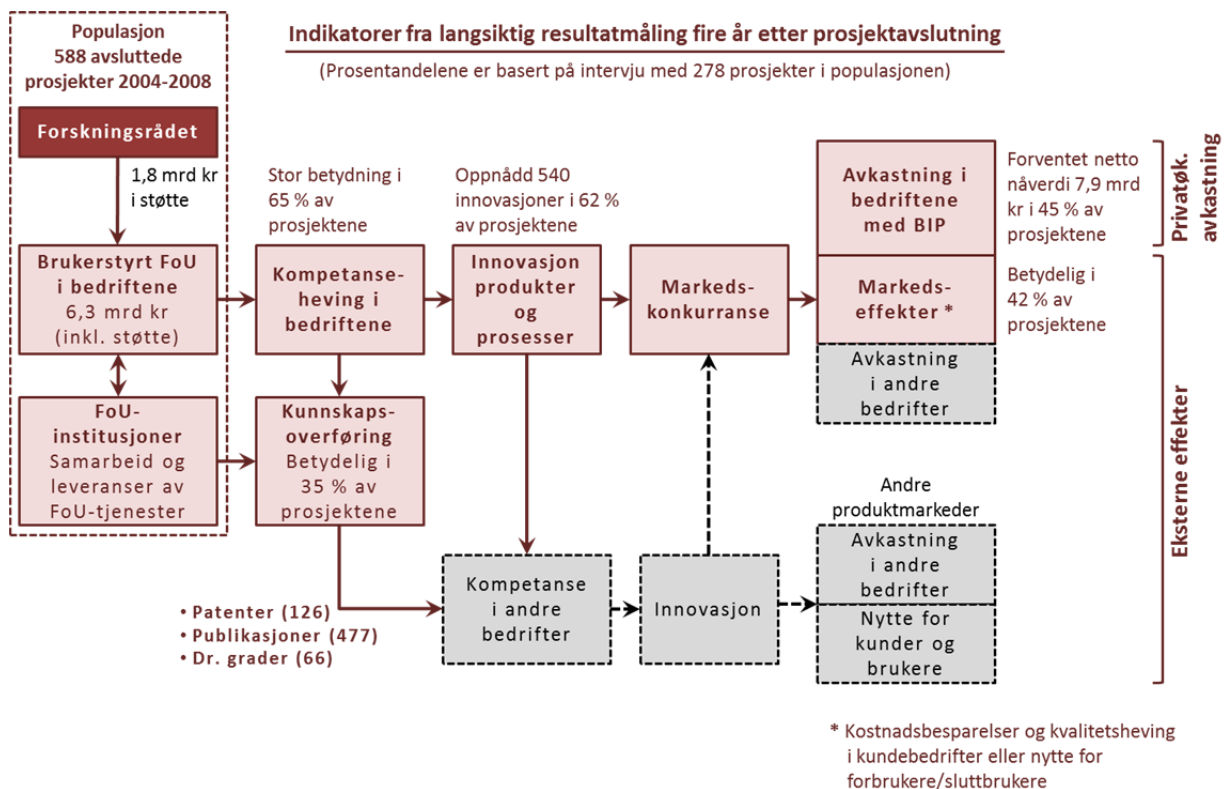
Populasjon
588 avsluttede prosjekter 2004-2008

Indikatorer fra langsiktig resultatmåling fire år etter prosjektavslutning

(Prosentandelene er basert på intervju med 278 prosjekter i populasjonen)

Forskningsrådet

1,8 mrd kr i støtte

Stor betydning i 65 % av prosjektene

Oppnådd 540 innovasjoner i 62 % av prosjektene

Avkastning i bedriftene med BIP

Forventet netto nåverdi 7,9 mrd kr i 45 % av prosjektene

Privatøk. avkastning

Brukerstyrt FoU i bedriftene 6,3 mrd kr (inkl. støtte)

Kompetanseheving i bedriftene

Innovasjon produkter og prosesser

Markedskonkurranse

Markedseffekter *

Betydelig i 42 % av prosjektene

Avkastning i andre bedrifter

Eksterne effekter

FoU-institusjoner Samarbeid og leveranser av FoU-tjenester

Kunnskapsoverføring Betydelig i 35 % av prosjektene

Andre produktmarkeder

Avkastning i andre bedrifter

Kompetanse i andre bedrifter

Innovasjon

Nytte for kunder og brukere

• Patenter (126)
• Publikasjoner (477)
• Dr. grader (66)

* Kostnadsbesparelser og kvalitetsheving i kundebedrifter eller nytte for forbrukere/sluttbrukere